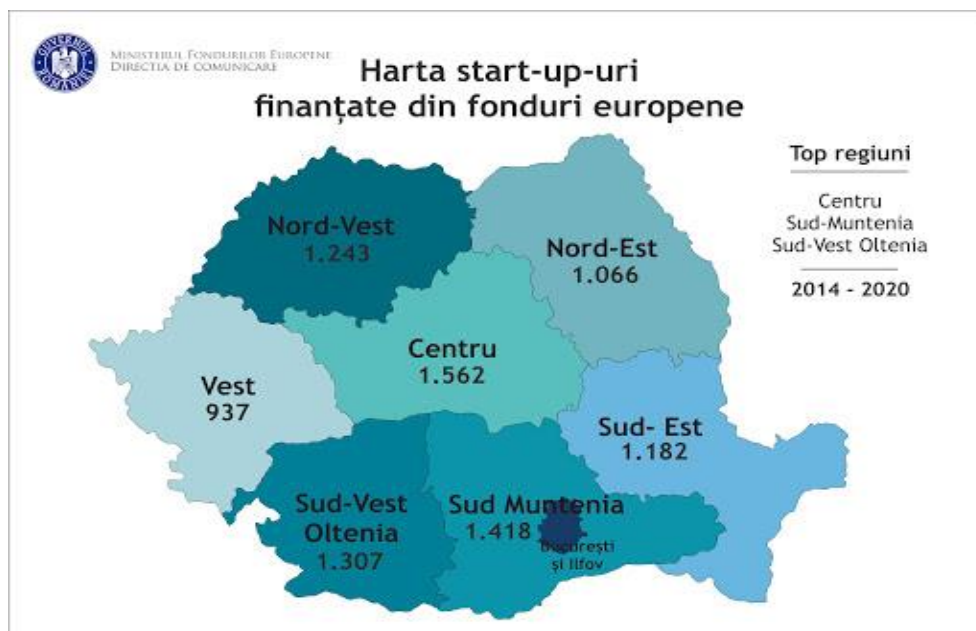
GUVERNUL ROMÂNIEI

MINISTERUL FONDURILOR EUROPENE
DIRECȚIA DE COMUNICARE

Harta start-up-uri finanțate din fonduri europene

Top regiuni

Centru
Sud-Muntenia
Sud-Vest Oltenia

2014 - 2020

Nord-Vest
1.243

Nord-Est
1.066

Centru
1.562

Vest
937

Sud- Est
1.182

Sud-Vest
Oltenia
1.307

Sud Muntenia
1.418

București
și Ilfov